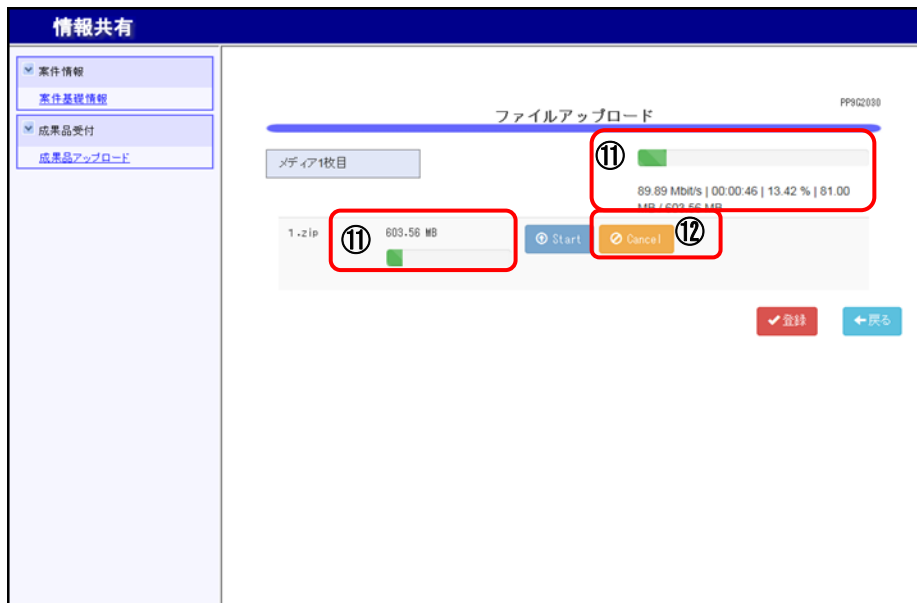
情報共有

案件情報
案件基礎情報
成果品受付
成果品アップロード

PP9G2030
ファイルアップロード

メディア1枚目

⑪
89.89 Mbit/s | 00:00:46 | 13.42 % | 81.00 MB / 603.56 MB

1.zip
⑪
603.56 MB
Start
Cancel
⑫

登録
戻る